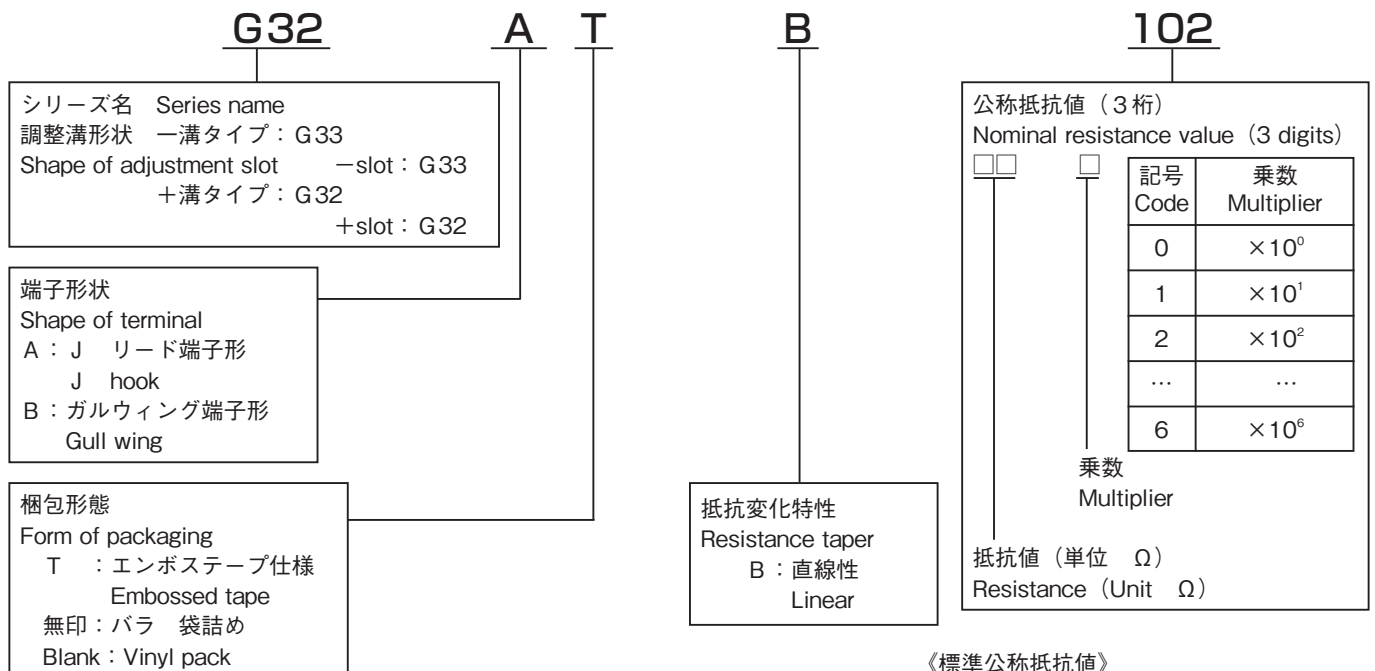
G32 A T B 102

シリーズ名 Series name
調整溝形状 一溝タイプ：G33
Shape of adjustment slot −slot：G33
＋溝タイプ：G32
＋slot：G32

端子形状
Shape of terminal
A：J リード端子形
J hook
B：ガルウィング端子形
Gull wing

梱包形態
Form of packaging
T ：エンボステープ仕様
Embossed tape
無印：バラ 袋詰め
Blank：Vinyl pack

抵抗変化特性
Resistance taper
B：直線性
Linear

公称抵抗値（3桁）
Nominal resistance value（3 digits）
□□ □

| 記号 Code | 乗数 Multiplier |
|---|---|
| 0 | $\times10^0$ |
| 1 | $\times10^1$ |
| 2 | $\times10^2$ |
| … | … |
| 6 | $\times10^6$ |

乗数
Multiplier

抵抗値（単位 Ω）
Resistance（Unit Ω）

《標準公称抵抗値》